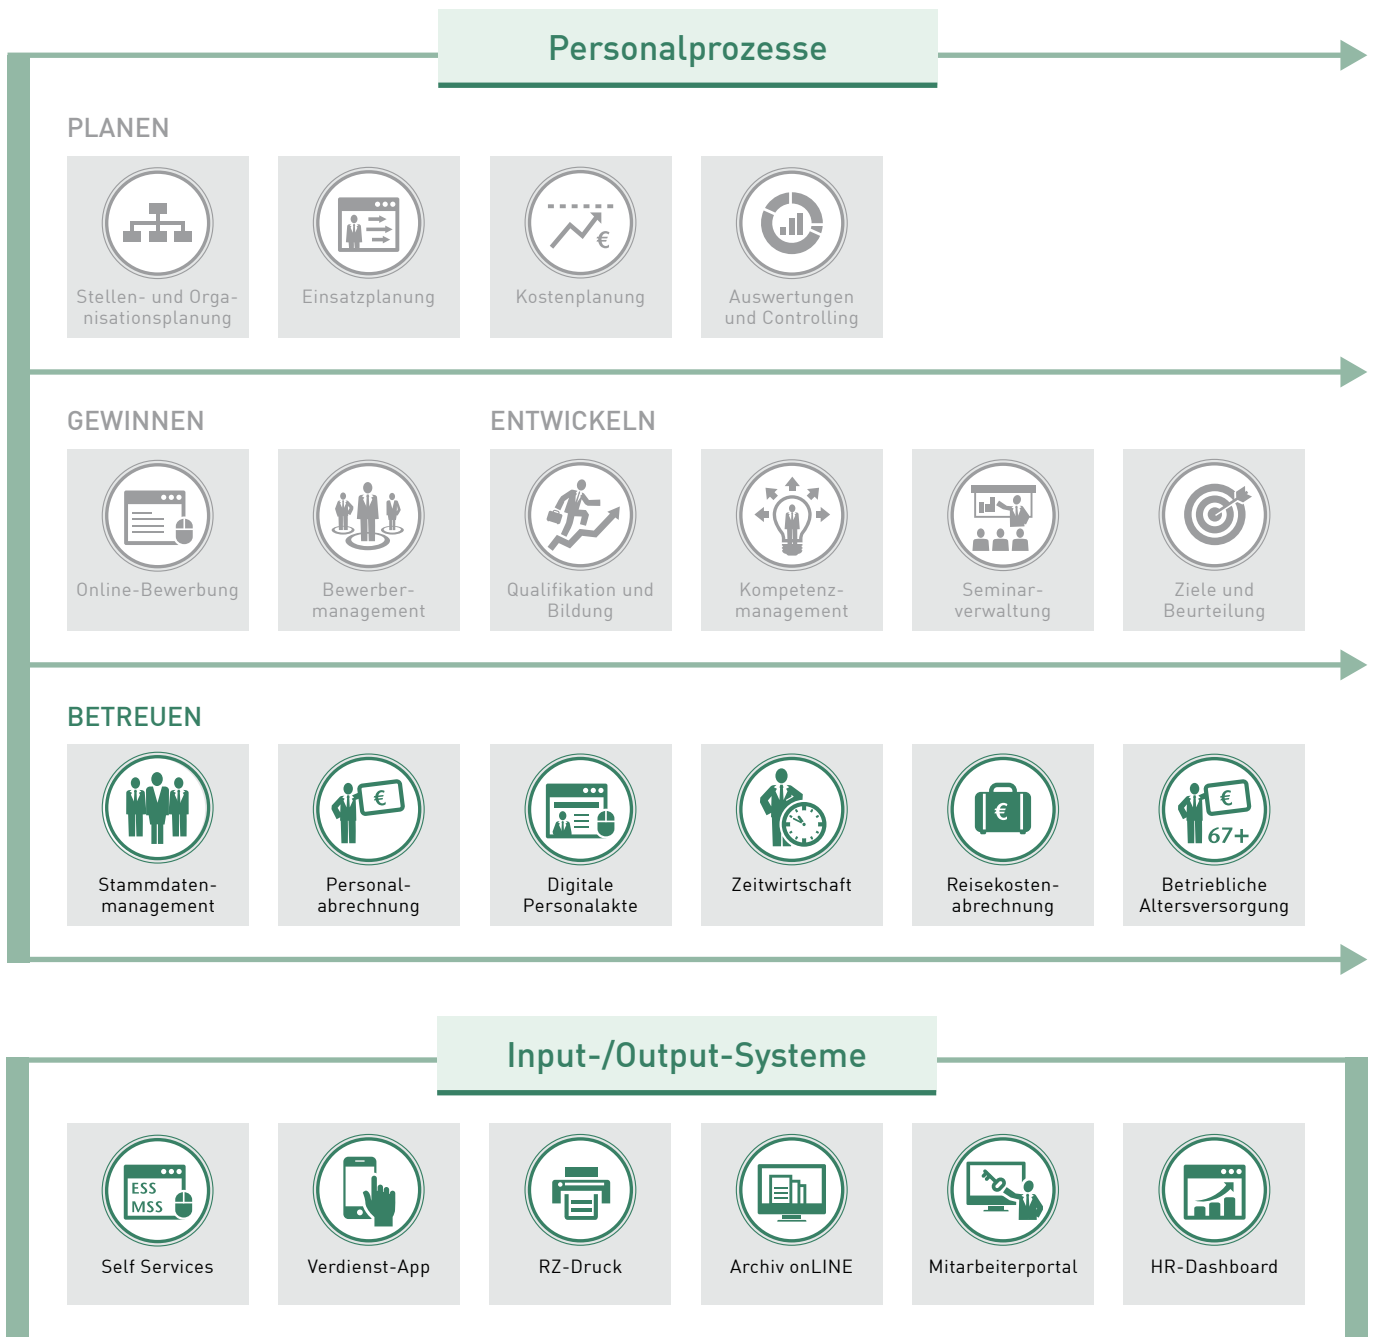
Personalprozesse

PLANEN

Stellen- und Organisationsplanung

Einsatzplanung

€

Kostenplanung

Auswertungen und Controlling

GEWINNEN

ENTWICKELN

Online-Bewerbung

Bewerbermanagement

Qualifikation und Bildung

Kompetenzmanagement

Seminarverwaltung

Ziele und Beurteilung

BETREUEN

Stammdatenmanagement

€

Personalabrechnung

Digitale Personalakte

Zeitwirtschaft

€

Reisekostenabrechnung

€

67+

Betriebliche Altersversorgung

Input-/Output-Systeme

ESS
MSS

Self Services

Verdienst-App

RZ-Druck

Archiv onLINE

Mitarbeiterportal

HR-Dashboard